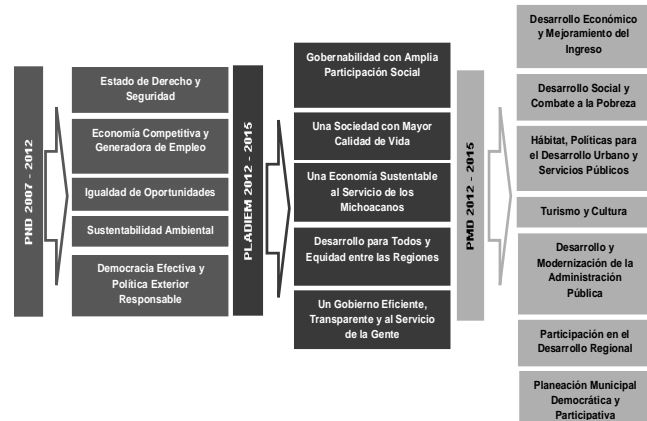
PND 2007 - 2012

Estado de Derecho y Seguridad

Economía Competitiva y Generadora de Empleo

Igualdad de Oportunidades

Sustentabilidad Ambiental

Democracia Efectiva y Política Exterior Responsable

PLADIEM 2012 - 2015

Gobernabilidad con Amplia Participación Social

Una Sociedad con Mayor Calidad de Vida

Una Economía Sustentable al Servicio de los Michoacanos

Desarrollo para Todos y Equidad entre las Regiones

Un Gobierno Eficiente, Transparente y al Servicio de la Gente

PMD 2012 - 2015

Desarrollo Económico y Mejoramiento del Ingreso

Desarrollo Social y Combate a la Pobreza

Hábitat, Políticas para el Desarrollo Urbano y Servicios Públicos

Turismo y Cultura

Desarrollo y Modernización de la Administración Pública

Participación en el Desarrollo Regional

Planeación Municipal Democrática y Participativa